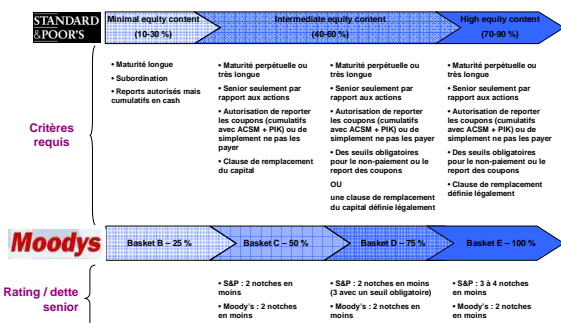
STANDARD & POOR'S

Minimal equity content (10-30 %)

Intermediate equity content (40-60 %)

High equity content (70-90 %)

Critères requis

• Maturité longue
• Subordination
• Reports autorisés mais cumulatifs en cash

• Maturité perpétuelle ou très longue
• Senior seulement par rapport aux actions
• Autorisation de reporter les coupons (cumulatifs avec ACSM + PIK) ou de simplement ne pas les payer
• Clause de remplacement du capital

• Maturité perpétuelle ou très longue
• Senior seulement par rapport aux actions
• Autorisation de reporter les coupons (cumulatifs avec ACSM + PIK) ou de simplement ne pas les payer
• Des seuils obligatoires pour le non-paiement ou le report des coupons
OU
une clause de remplacement du capital définie légalement

• Maturité perpétuelle ou très longue
• Senior seulement par rapport aux actions
• Autorisation de reporter les coupons (cumulatifs avec ACSM + PIK) ou de simplement ne pas les payer
• Des seuils obligatoires pour le non-paiement ou le report des coupons
• Clause de remplacement définie légalement

Moodys

Basket B – 25 %

Basket C – 50 %

Basket D – 75 %

Basket E – 100 %

Rating / dette senior

• S&P : 2 notches en moins
• Moody's : 2 notches en moins

• S&P : 2 notches en moins (3 avec un seuil obligatoire)
• Moody's : 2 notches en moins

• S&P : 3 à 4 notches en moins
• Moody's : 2 notches en moins